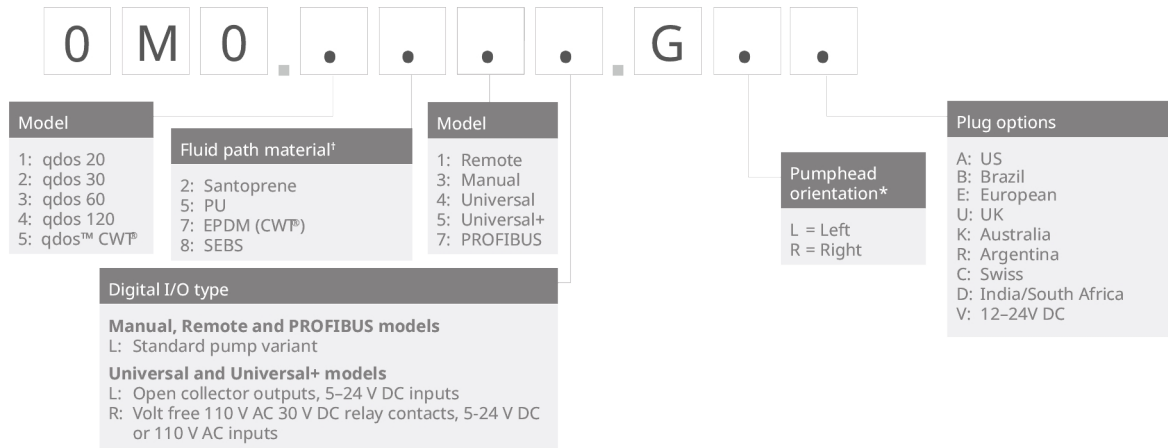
0 M 0 . . . . G . .

Model

1: qdos 20
2: qdos 30
3: qdos 60
4: qdos 120
5: qdos™ CWT®

Fluid path material†

2: Santoprene
5: PU
7: EPDM (CWT®)
8: SEBS

Model

1: Remote
3: Manual
4: Universal
5: Universal+
7: PROFIBUS

Pumphead orientation*

L = Left
R = Right

Plug options

A: US
B: Brazil
E: European
U: UK
K: Australia
R: Argentina
C: Swiss
D: India/South Africa
V: 12–24V DC

Digital I/O type

**Manual, Remote and PROFIBUS models**
L: Standard pump variant

**Universal and Universal+ models**
L: Open collector outputs, 5–24 V DC inputs
R: Volt free 110 V AC 30 V DC relay contacts, 5-24 V DC or 110 V AC inputs